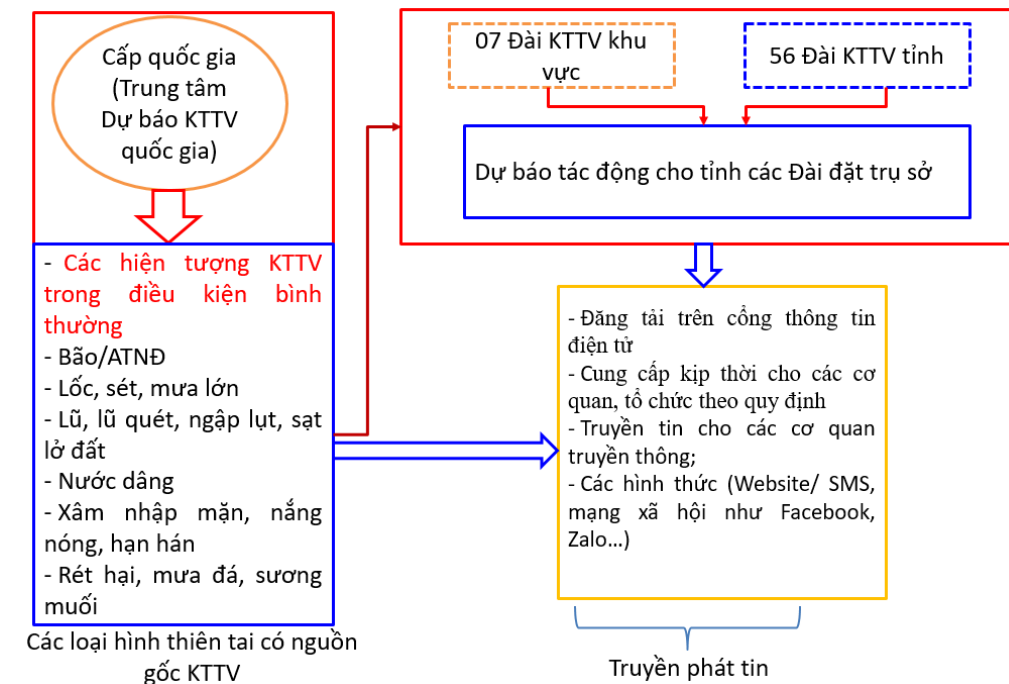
Cấp quốc gia (Trung tâm Dự báo KTTV quốc gia)

07 Đài KTTV khu vực

56 Đài KTTV tỉnh

Dự báo tác động cho tỉnh các Đài đặt trụ sở

- Các hiện tượng KTTV trong điều kiện bình thường
- Bão/ATNĐ
- Lốc, sét, mưa lớn
- Lũ, lũ quét, ngập lụt, sạt lở đất
- Nước dâng
- Xâm nhập mặn, nắng nóng, hạn hán
- Rét hại, mưa đá, sương muối

Các loại hình thiên tai có nguồn gốc KTTV

- Đăng tải trên cổng thông tin điện tử
- Cung cấp kịp thời cho các cơ quan, tổ chức theo quy định
- Truyền tin cho các cơ quan truyền thông;
- Các hình thức (Website/ SMS, mạng xã hội như Facebook, Zalo...)

Truyền phát tin